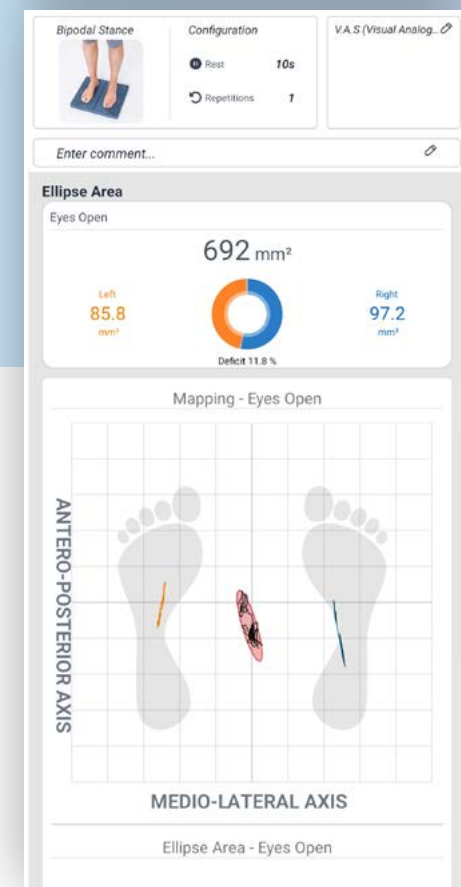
Bipodal Stance

Configuration

Rest 10s

Repetitions 1

V.A.S (Visual Analog...

Enter comment...

Ellipse Area

Eyes Open

692 mm²

Left
85.8
mm²

Right
97.2
mm²

Deficit 11.8 %

Mapping - Eyes Open

ANTERO-POSTERIOR AXIS

MEDIO-LATERAL AXIS

Ellipse Area - Eyes Open